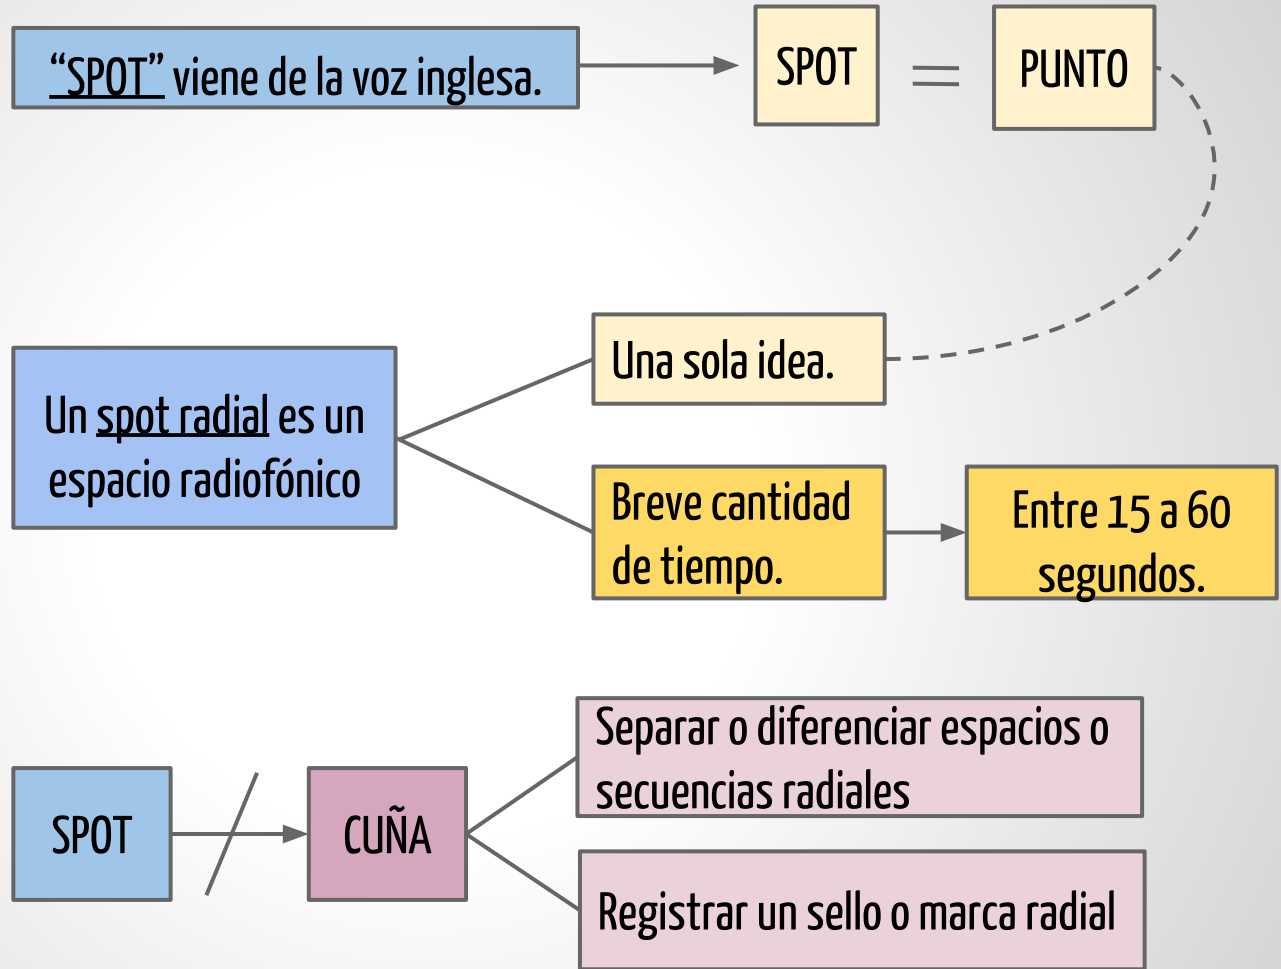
“SPOT” viene de la voz inglesa.

SPOT

=

PUNTO

Un spot radial es un espacio radiofónico

Una sola idea.

Breve cantidad de tiempo.

Entre 15 a 60 segundos.

SPOT

CUÑA

Separar o diferenciar espacios o secuencias radiales

Registrar un sello o marca radial